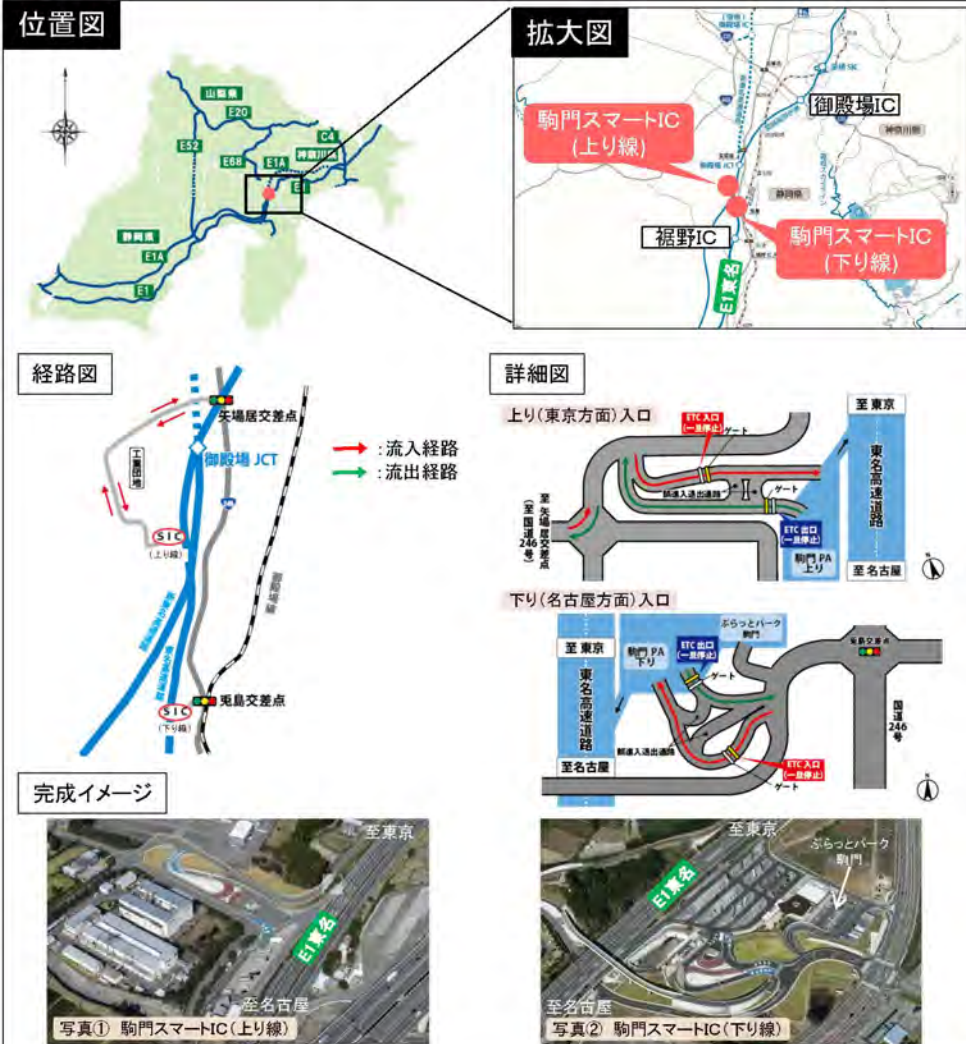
位置図

山梨県
E20
E52
C4
神奈川県
E68
E1A
E1
静岡県
E1A
E1

拡大図

駒門スマートIC
(上り線)
御殿場IC
神奈川県
静岡県
裾野IC
駒門スマートIC
(下り線)
E1東名

経路図

矢場居交差点
工業団地
御殿場 JCT
SIC
(上り線)
SIC
(下り線)
兎島交差点
→ : 流入経路
→ : 流出経路

詳細図

上り(東京方面)入口
ETC入口
(一旦停止)
ゲート
至矢場居交差点
(至国道246号)
ゲート
ETC出口
(一旦停止)
駒門PA
上り
至東京
東名高速道路
至名古屋

下り(名古屋方面)入口
ぷらっとパーク
駒門
至東京
駒門PA
下り
ETC出口
(一旦停止)
ゲート
東名高速道路
至名古屋
国道246号
ETC入口
(一旦停止)
ゲート

完成イメージ

至東京
E1東名
至名古屋
写真① 駒門スマートIC(上り線)

至東京
E1東名
ぷらっとパーク
駒門
至名古屋
写真② 駒門スマートIC(下り線)